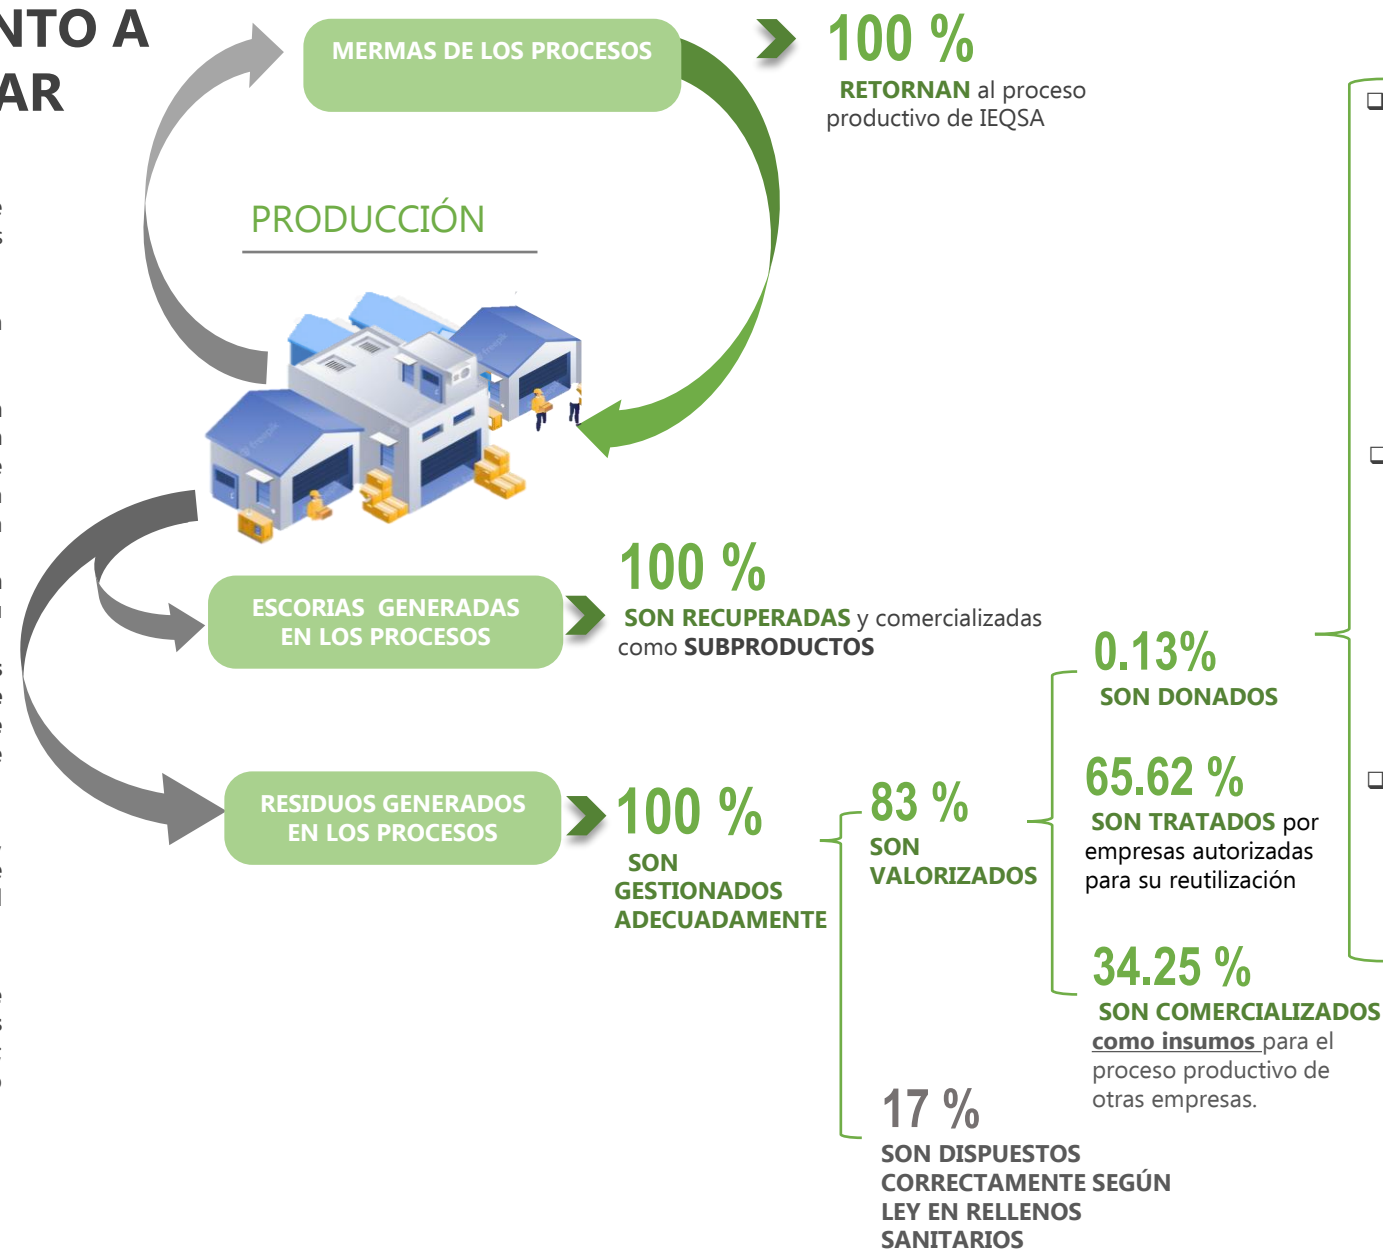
NTO A
AR

MERMAS DE LOS PROCESOS

100 %
RETORNAN al proceso productivo de IEQSA

PRODUCCIÓN

ESCORIAS GENERADAS EN LOS PROCESOS

100 %
SON RECUPERADAS y comercializadas como SUBPRODUCTOS

RESIDUOS GENERADOS EN LOS PROCESOS

100 %
SON GESTIONADOS ADECUADAMENTE

83 %
SON VALORIZADOS

0.13%
SON DONADOS

65.62 %
SON TRATADOS por empresas autorizadas para su reutilización

34.25 %
SON COMERCIALIZADOS como insumos para el proceso productivo de otras empresas.

17 %
SON DISPUESTOS CORRECTAMENTE SEGÚN LEY EN RELLENOS SANITARIOS